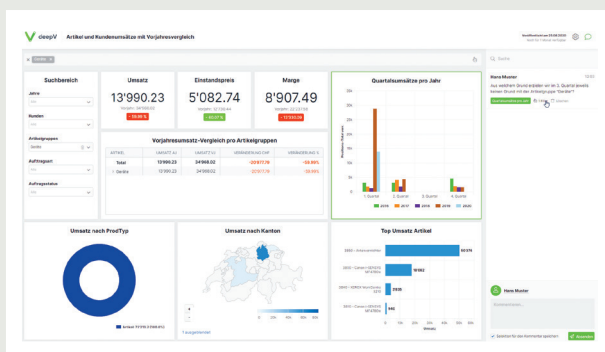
deepV Artikel und Kundenumsätze mit Vorjahresvergleich

Suchbereich

Jahre

Kunden

Artikelgruppen

Aufträgsart

Auftragsstatus

Umsatz

13'990.23

Einstandspreis

5'082.74

Marge

8'907.49

Quartalsumsätze pro Jahr

Vorjahresumsatz-Vergleich pro Artikelgruppen

| ARTIKEL | UMSATZ AJ | UMSATZ VJ | VERÄNDERUNG CHF | VERÄNDERUNG % |
|---|---|---|---|---|
| Total | 13'990.23 | 34'998.02 | -20'977.78 | -59.89% |
| Geräte | 13'990.23 | 34'998.02 | -20'977.78 | -59.89% |

1. Quartal
2. Quartal
3. Quartal
4. Quartal

Umsatz nach ProdTyp

Umsatz nach Kanton

Top Umsatz Artikel

10'079
10'082
2'835
842

Umsatz

Suche

Hans Muster

Aus welchem Grund erzielten wir im 3. Quartal jeweils keinen Grund mit der Artikelgruppe "Geräte"?

Hans Muster